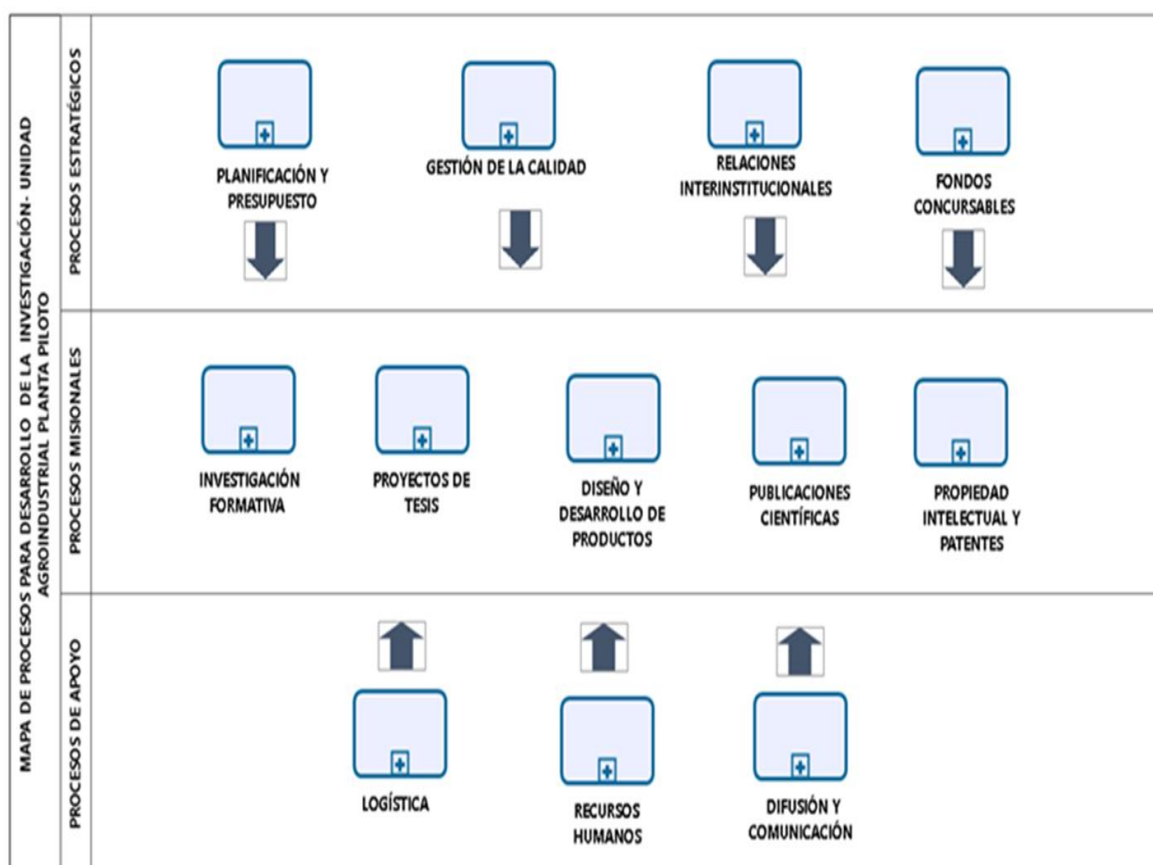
MAPA DE PROCESOS PARA DESARROLLO DE LA INVESTIGACIÓN- UNIDAD AGROINDUSTRIAL PLANTA PILOTO

PROCESOS ESTRATÉGICOS

PLANIFICACIÓN Y PRESUPUESTO

GESTIÓN DE LA CALIDAD

RELACIONES INTERINSTITUCIONALES

FONDOS CONCURSABLES

PROCESOS MISIONALES

INVESTIGACIÓN FORMATIVA

PROYECTOS DE TESIS

DISEÑO Y DESARROLLO DE PRODUCTOS

PUBLICACIONES CIENTÍFICAS

PROPIEDAD INTELECTUAL Y PATENTES

PROCESOS DE APOYO

LOGÍSTICA

RECURSOS HUMANOS

DIFUSIÓN Y COMUNICACIÓN